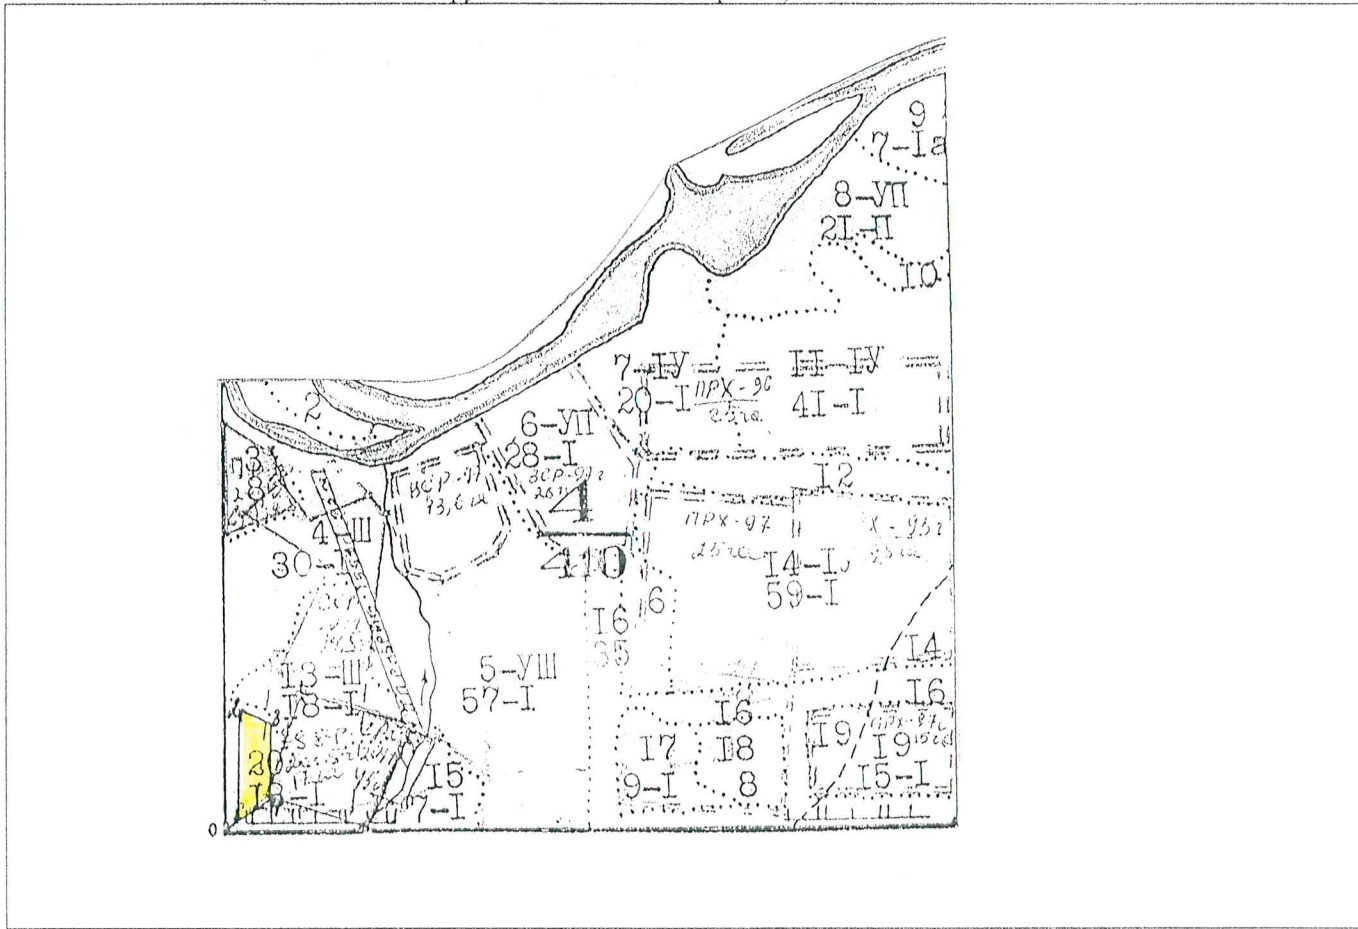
9
7–Iа
8–УП
2I–П
IО
7–IУ
20–I
ПРХ-96
25га
II–IУ
4I–I
2
3
18
6–УП
28–I
ВСР-97
13,6га
ВСР-97г
26
4
410
I2
ПРХ-97
25га
I4–I
59–I
4–Ш
30–I
I6
35
6
5–УШ
57–I
I3–Ш
I8–I
I4
I6
I6
I7
9–I
I8
8
I9
I9
I5–I
20
I6–I
I5
7–I
0